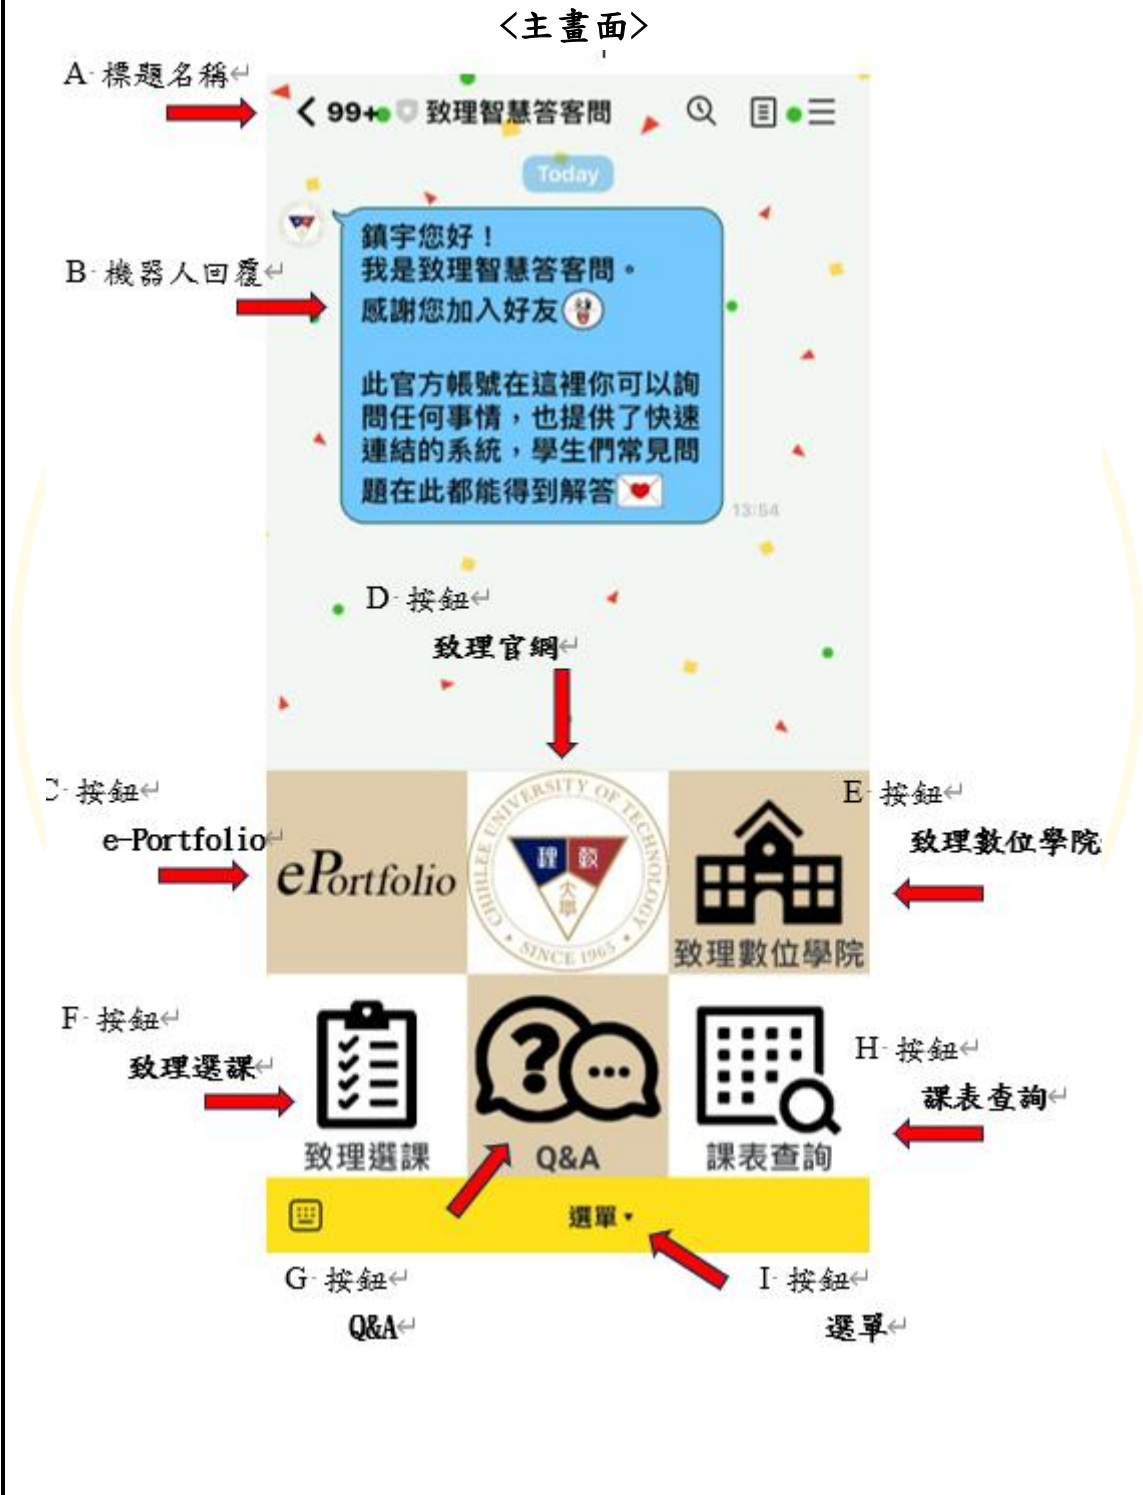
<主畫面>

A 標題名稱

< 99+ 致理智慧答客問

Today

B 機器人回覆

鎮宇您好！
我是致理智慧答客問。
感謝您加入好友

此官方帳號在這裡你可以詢問任何事情，也提供了快速連結的系統，學生們常見問題在此都能得到解答

13:54

D 按鈕
致理官網

C 按鈕
e-Portfolio

ePortfolio

CHIHLEE UNIVERSITY OF TECHNOLOGY 理 穎 大學 SINCE 1965

E 按鈕
致理數位學院

致理數位學院

F 按鈕
致理選課

致理選課

Q&A

課表查詢

H 按鈕
課表查詢

選單

G 按鈕
Q&A

I 按鈕
選單